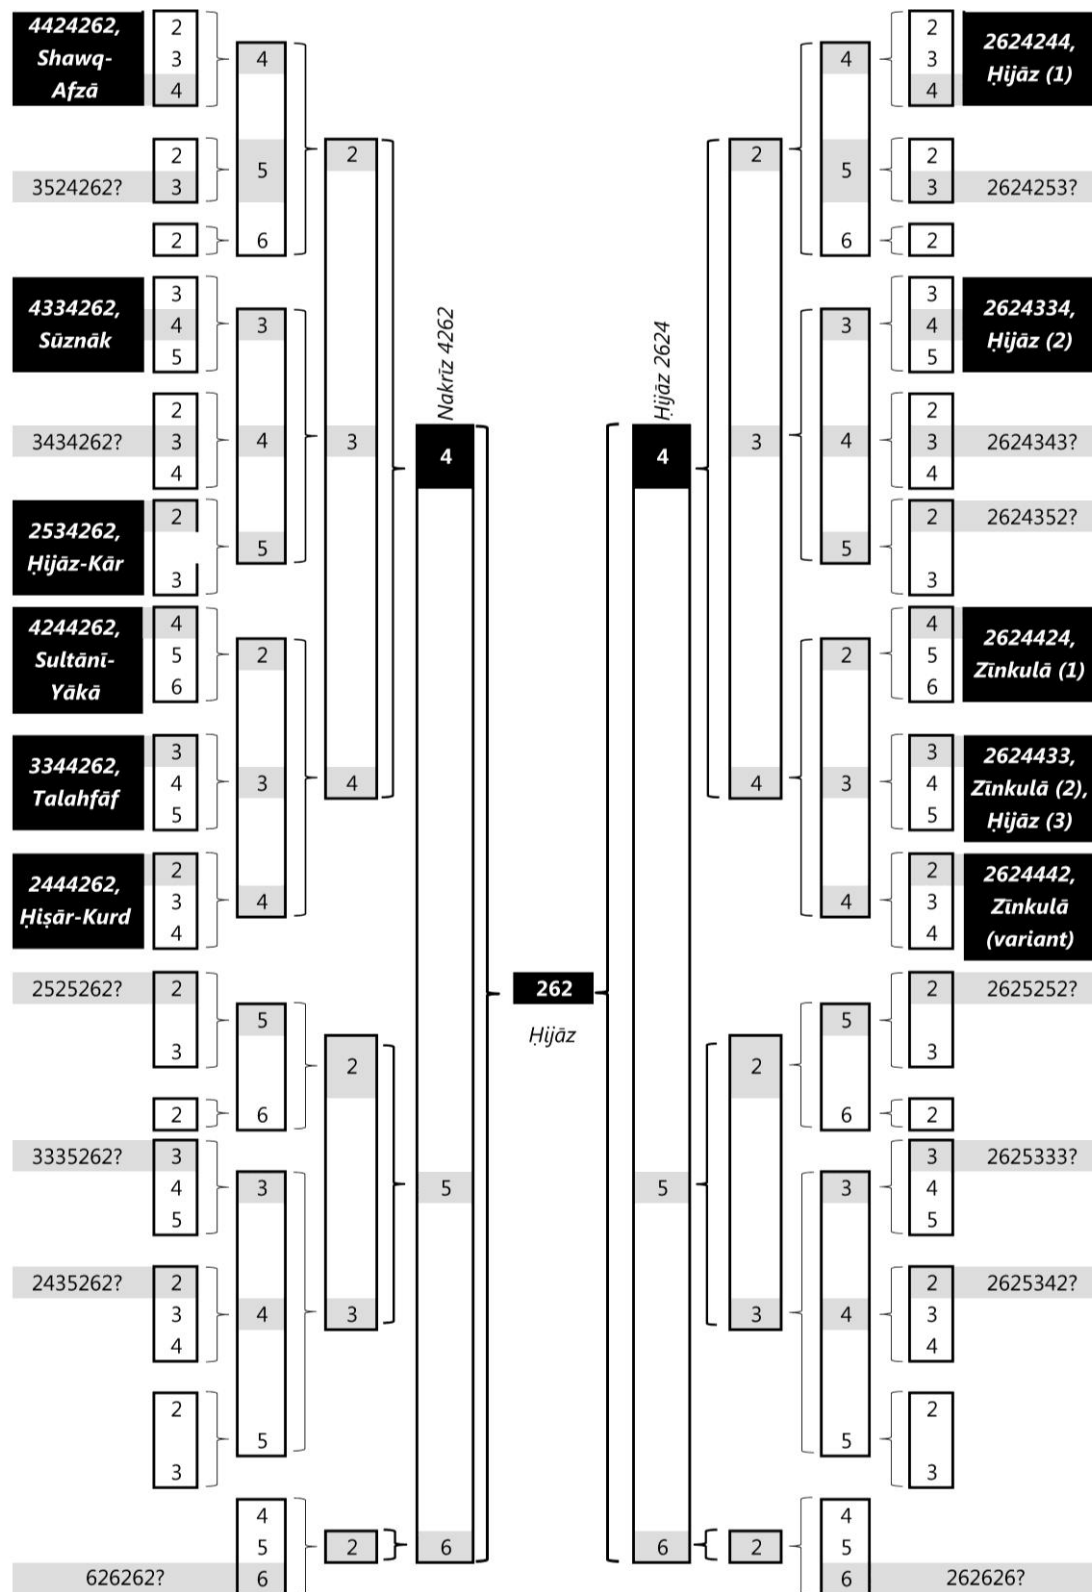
4424262, Shawq-Afzā
2
3
4
4

2
3524262? 3
5
2

2
6

4334262, Sūznāk
3
4
5
3

2
3434262? 3
4
4
3

2534262, Ḥijāz-Kār
2
3
5

4244262, Sultānī-Yākā
4
5
6
2

3344262, Talahfāf
3
4
5
3
4

2444262, Ḥiṣār-Kurd
2
3
4
4

Nakrīz 4262
4

262
Ḥijāz

2525262?
2
3
5

2
2
6

3335262?
3
4
5
3
5

2435262?
2
3
4
4
3

2
3
5

4
5
626262? 6
2
6

Ḥijāz 2624
4

2624244, Ḥijāz (1)
2
3
4
4

2
2624253? 3
5
2

2
6

2624334, Ḥijāz (2)
3
4
5
3

2
2624343? 3
4
4
3

2624352? 2
3
5

2624424, Zīnkulā (1)
4
5
6
2

2624433, Zīnkulā (2), Ḥijāz (3)
3
4
5
3
4

2624442, Zīnkulā (variant)
2
3
4
4

2625252? 2
3
5

2
2
6

2625333? 3
4
5
3
5

2625342? 2
3
4
4
3

2
3
5

6
2
4
5
262626? 6